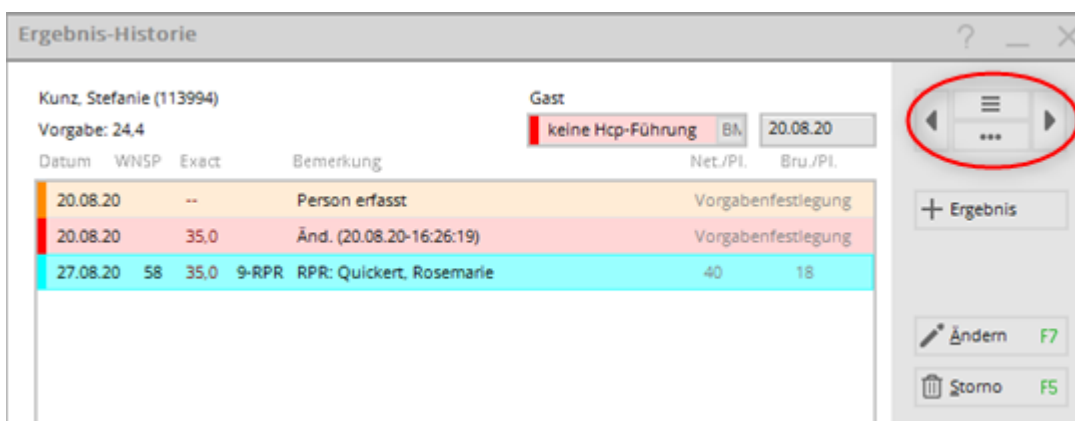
Ergebnis-Historie

? _ X

Kunz, Stefanie (113994)
Vorgabe: 24,4

Gast
keine Hcp-Führung BN
20.08.20

≡
•••

| Datum | WNSP | Exact | | Bemerkung | Net./Pl. | Bru./Pl. |
|---|---|---|---|---|---|---|
| 20.08.20 | | -- | | Person erfasst | Vorgabenfestlegung | |
| 20.08.20 | | 35,0 | | Änd. (20.08.20-16:26:19) | Vorgabenfestlegung | |
| 27.08.20 | 58 | 35,0 | 9-RPR | RPR: Quickert, Rosemarie | 40 | 18 |

+ Ergebnis

Ändern F7

Storno F5